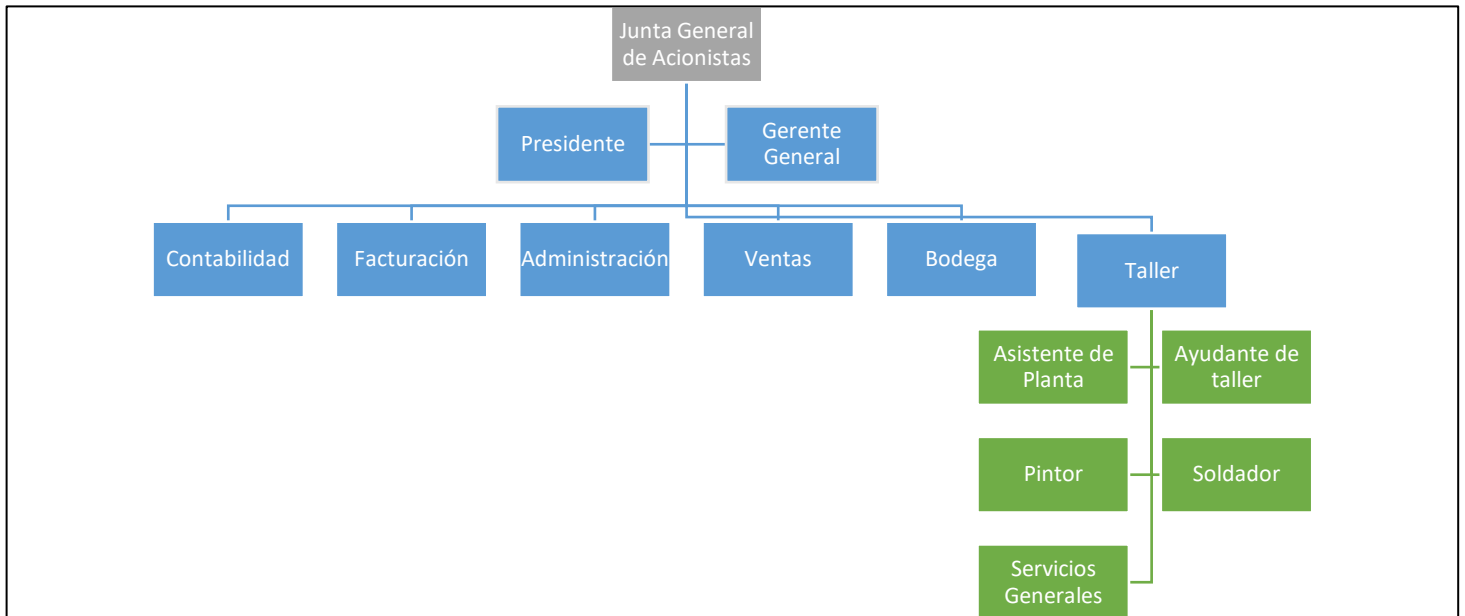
Junta General de Acionistas

Presidente

Gerente General

Contabilidad

Facturación

Administración

Ventas

Bodega

Taller

Asistente de Planta

Ayudante de taller

Pintor

Soldador

Servicios Generales